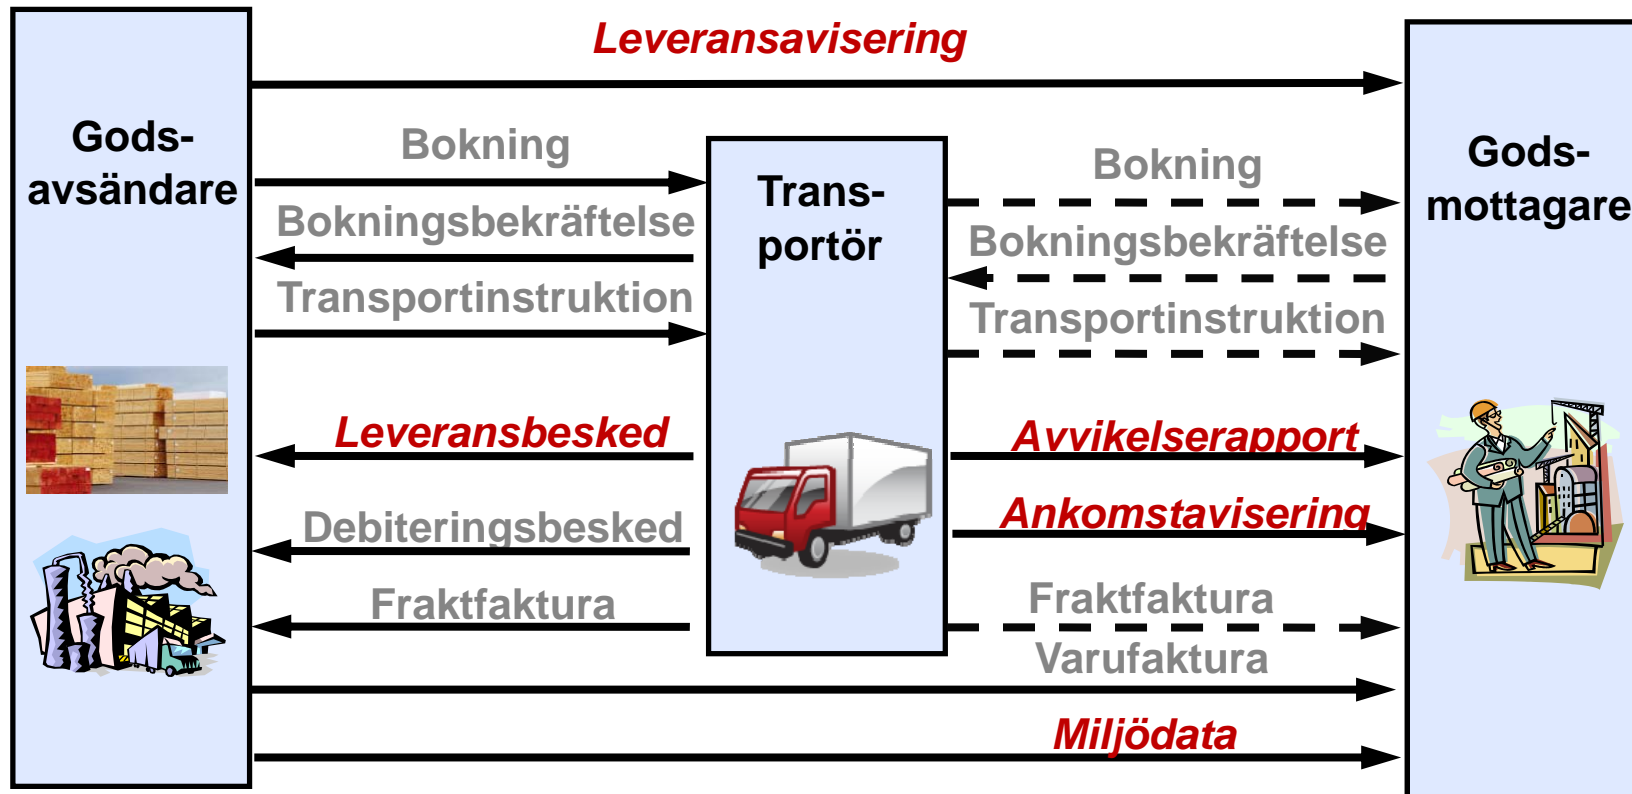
Leveransavisering

Gods-avsändare

Bokning

Bokningsbekräftelse

Transportinstruktion

Trans-portör

Bokning

Bokningsbekräftelse

Transportinstruktion

Gods-mottagare

Leveransbesked

Avvikelserapport

Ankomstavisering

Debiteringsbesked

Fraktfaktura

Fraktfaktura

Varufaktura

Miljödata